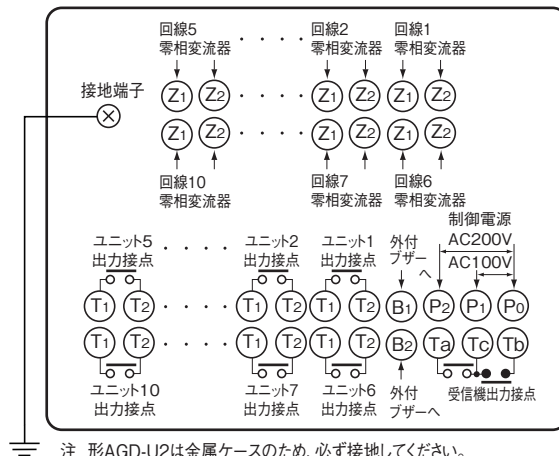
回線5
零相変流器

回線2
零相変流器

回線1
零相変流器

接地端子

$Z_1$ $Z_2$ · · · · $Z_1$ $Z_2$ $Z_1$ $Z_2$

$Z_1$ $Z_2$ · · · · $Z_1$ $Z_2$ $Z_1$ $Z_2$

回線10
零相変流器

回線7
零相変流器

回線6
零相変流器

制御電源
AC200V
AC100V

ユニット5
出力接点

ユニット2
出力接点

ユニット1
出力接点

外付
ブザーへ

$T_1$ $T_2$ · · · · $T_1$ $T_2$ $T_1$ $T_2$ $B_1$ $P_2$ $P_1$ $P_0$

$T_1$ $T_2$ · · · · $T_1$ $T_2$ $T_1$ $T_2$ $B_2$ $T_a$ $T_c$ $T_b$

ユニット10
出力接点

ユニット7
出力接点

ユニット6
出力接点

外付
ブザーへ

受信機出力接点

注 形AGD-U2は金属ケースのため、必ず接地してください。